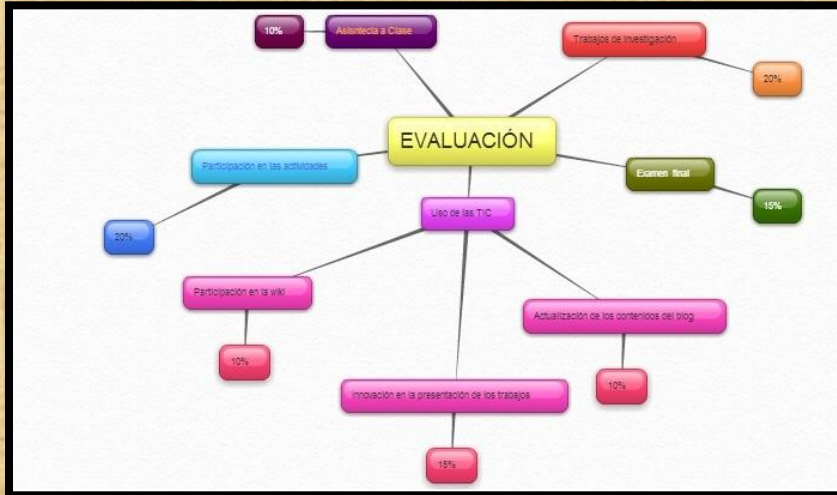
10%

Asistencia a Clase

Trabajos de Investigación

20%

EVALUACIÓN

Participación en las actividades

Examen final

15%

20%

Uso de las TIC

Participación en la wiki

10%

Actualización de los contenidos del blog

10%

Innovación en la presentación de los trabajos

15%